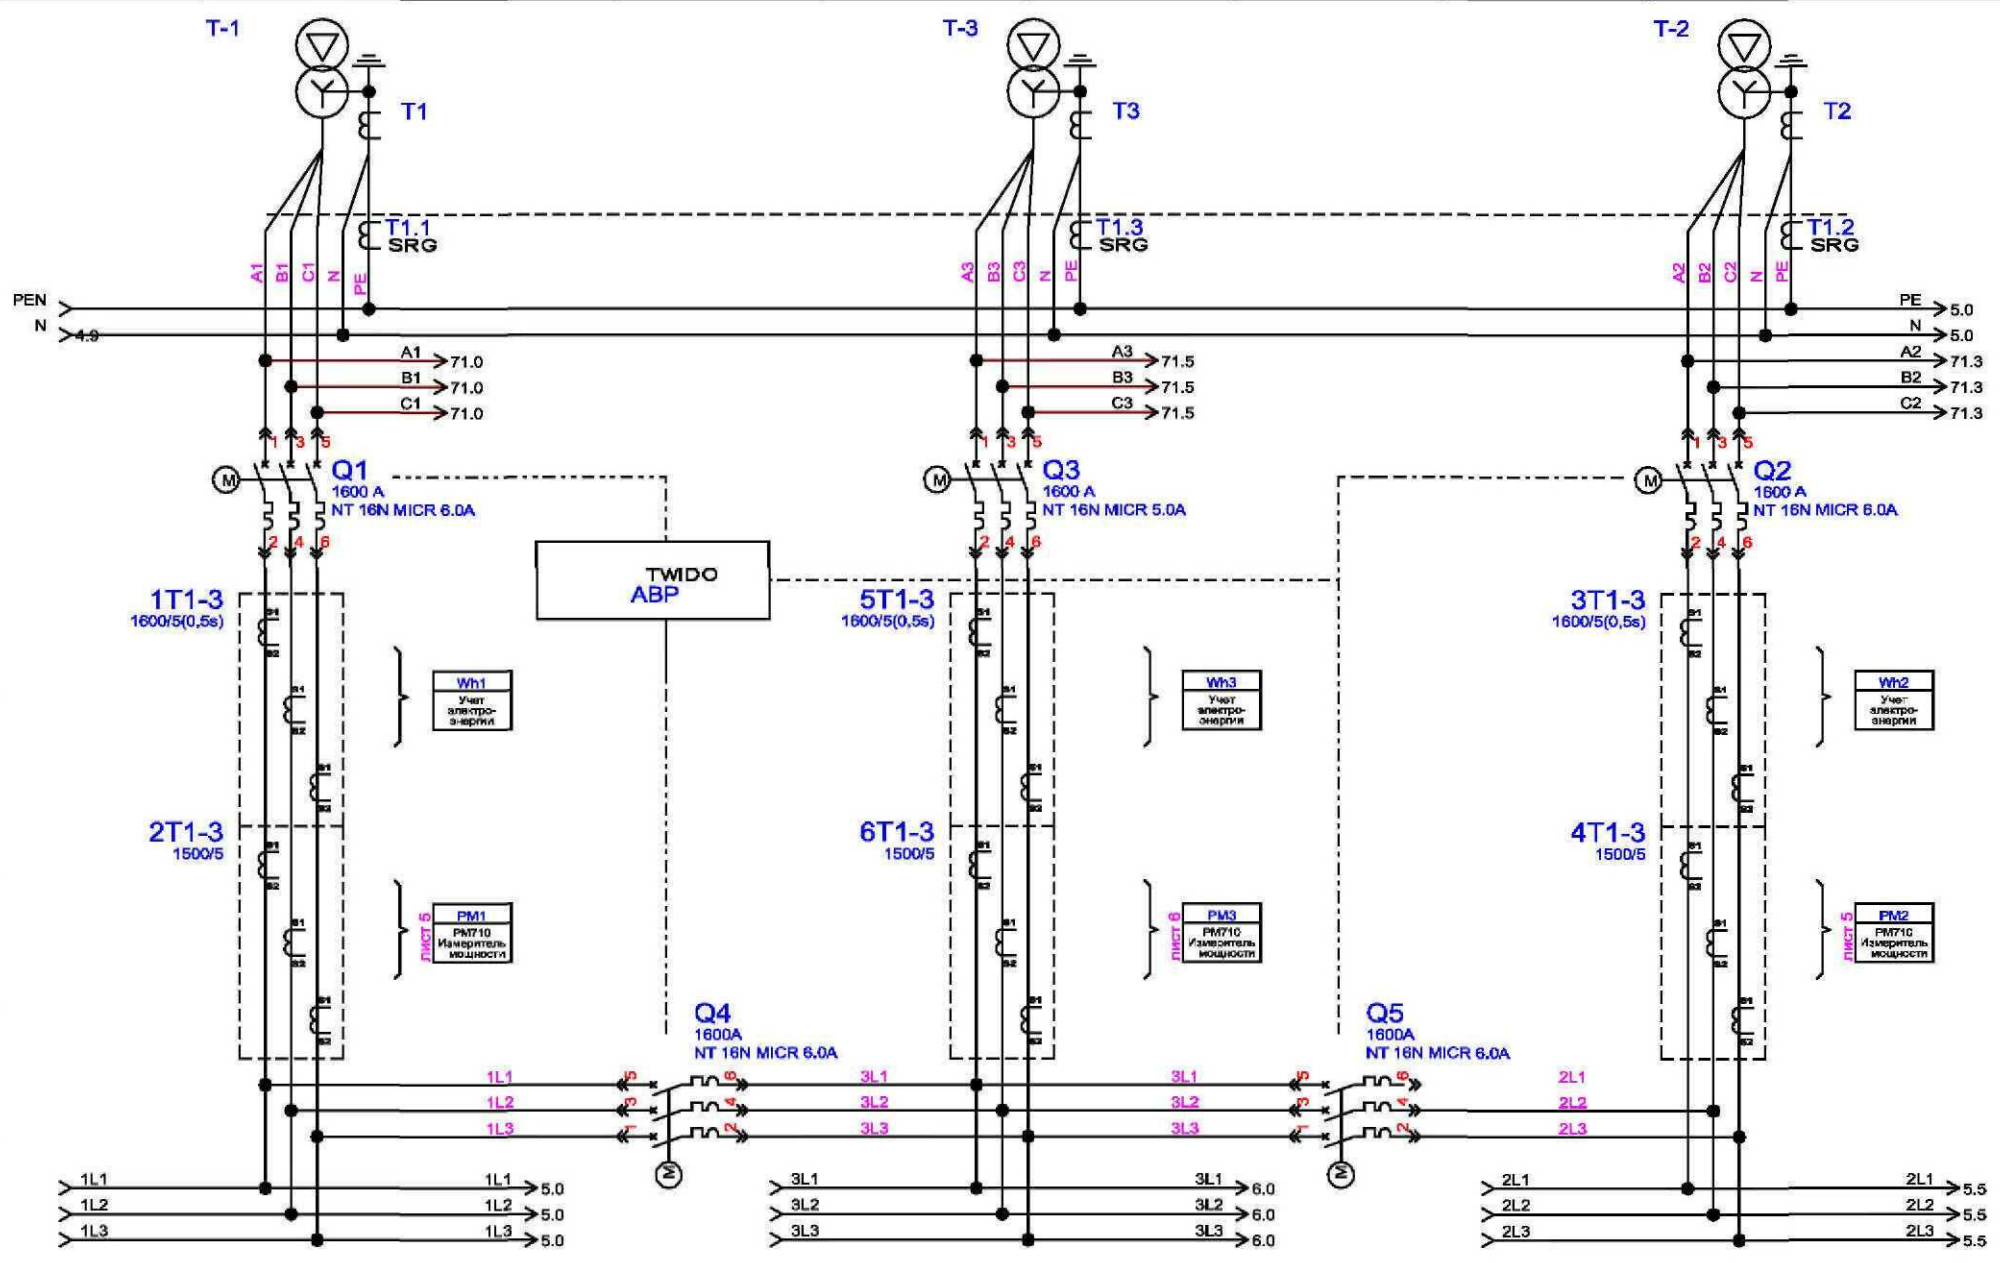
T-1

T1

T1.1
SRG

A1 B1 C1 N PE

PEN
N 4.9

A1 71.0
B1 71.0
C1 71.0

1 3 5

Q1
1600 A
NT 16N MICR 6.0A

2 4 6

1T1-3
1600/5(0,5s)

Wh1
Учет электро-энергии

2T1-3
1500/5

лист 5
PM1
PM710 Измеритель мощности

TWIDO
АВР

T-3

T3

T1.3
SRG

A3 B3 C3 N PE

A3 71.5
B3 71.5
C3 71.5

1 3 5

Q3
1600 A
NT 16N MICR 5.0A

2 4 6

5T1-3
1600/5(0,5s)

Wh3
Учет электро-энергии

6T1-3
1500/5

лист 6
PM3
PM710 Измеритель мощности

T-2

T2

T1.2
SRG

A2 B2 C2 N PE

PE 5.0
N 5.0
A2 71.3
B2 71.3
C2 71.3

1 3 5

Q2
1600 A
NT 16N MICR 6.0A

2 4 6

3T1-3
1600/5(0,5s)

Wh2
Учет электро-энергии

4T1-3
1500/5

лист 5
PM2
PM710 Измеритель мощности

Q4
1600A
NT 16N MICR 6.0A

1L1 1L2 1L3
5 3 1 6 4 2
3L1 3L2 3L3

Q5
1600A
NT 16N MICR 6.0A

3L1 3L2 3L3
5 3 1 6 4 2
2L1 2L2 2L3

1L1 1L1 5.0
1L2 1L2 5.0
1L3 1L3 5.0

3L1 3L1 6.0
3L2 3L2 6.0
3L3 3L3 6.0

2L1 2L1 5.5
2L2 2L2 5.5
2L3 2L3 5.5